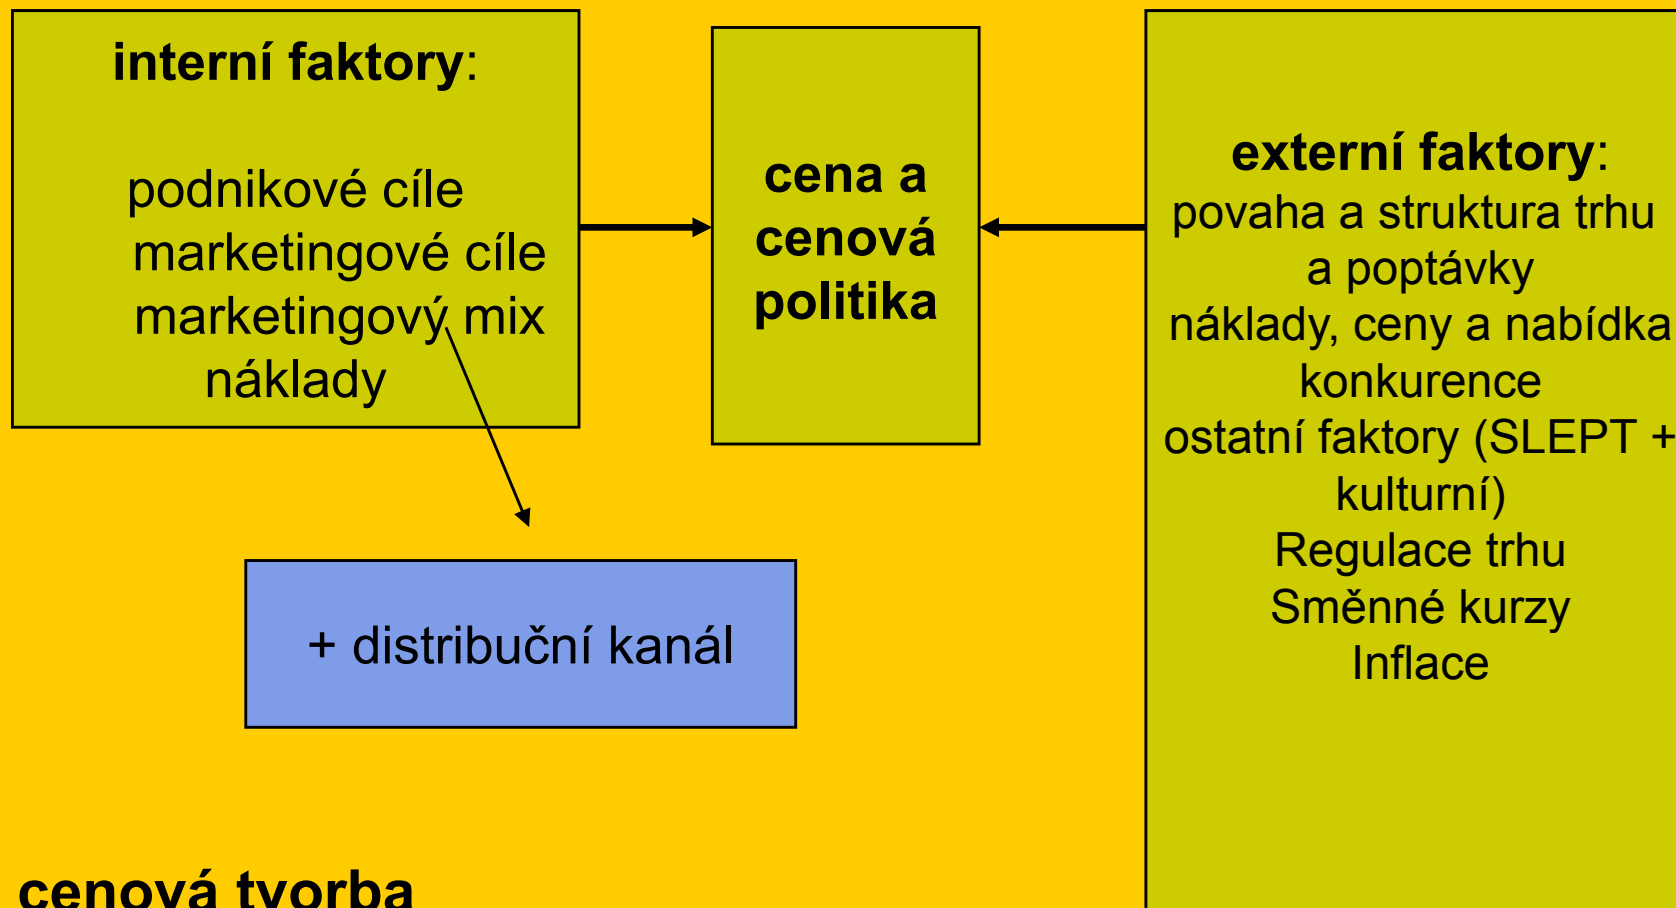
interní faktory:

podnikové cíle
marketingové cíle
marketingový mix
náklady

cena a cenová politika

externí faktory:
povaha a struktura trhu a poptávky
náklady, ceny a nabídka konkurence
ostatní faktory (SLEPT + kulturní)
Regulace trhu
Směnné kurzy
Inflace

+ distribuční kanál

cenová tvorba